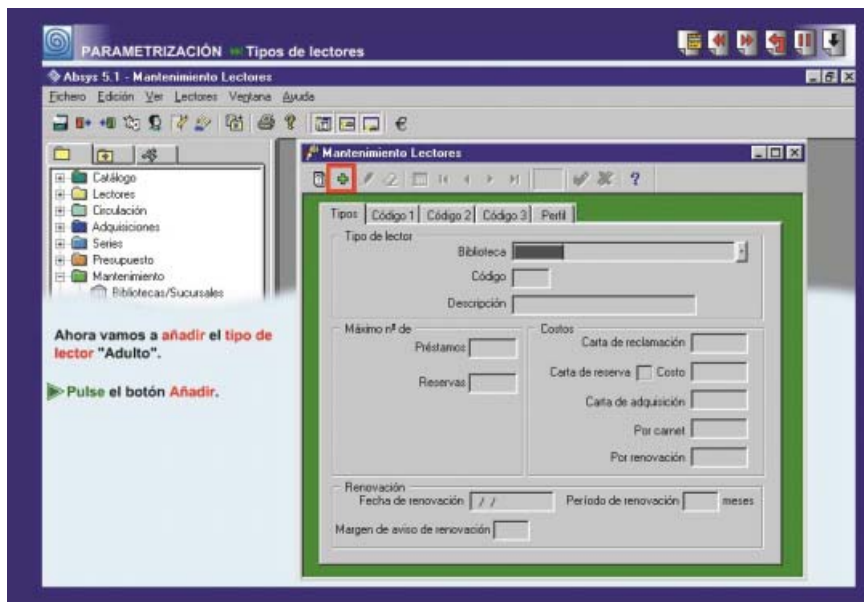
PARAMETRIZACIÓN Tipos de lectores

Absys 5.1 - Mantenimiento Lectores

Fichero Edición Ver Lectores Ventana Ayuda

Catálogo
Lectores
Circulación
Adquisiciones
Series
Presupuesto
Mantenimiento
Bibliotecas/Sucursales

Mantenimiento Lectores

Tipos | Código 1 | Código 2 | Código 3 | Perfil

Tipo de lector
Biblioteca
Código
Descripción

Máximo nº de
Préstamos
Reservas

Costos
Carta de reclamación
Carta de reserva Costo
Carta de adquisición
Por carnet
Por renovación

Renovación
Fecha de renovación / /
Período de renovación meses
Margen de aviso de renovación

Ahora vamos a añadir el tipo de lector "Adulto".

Pulse el botón Añadir.